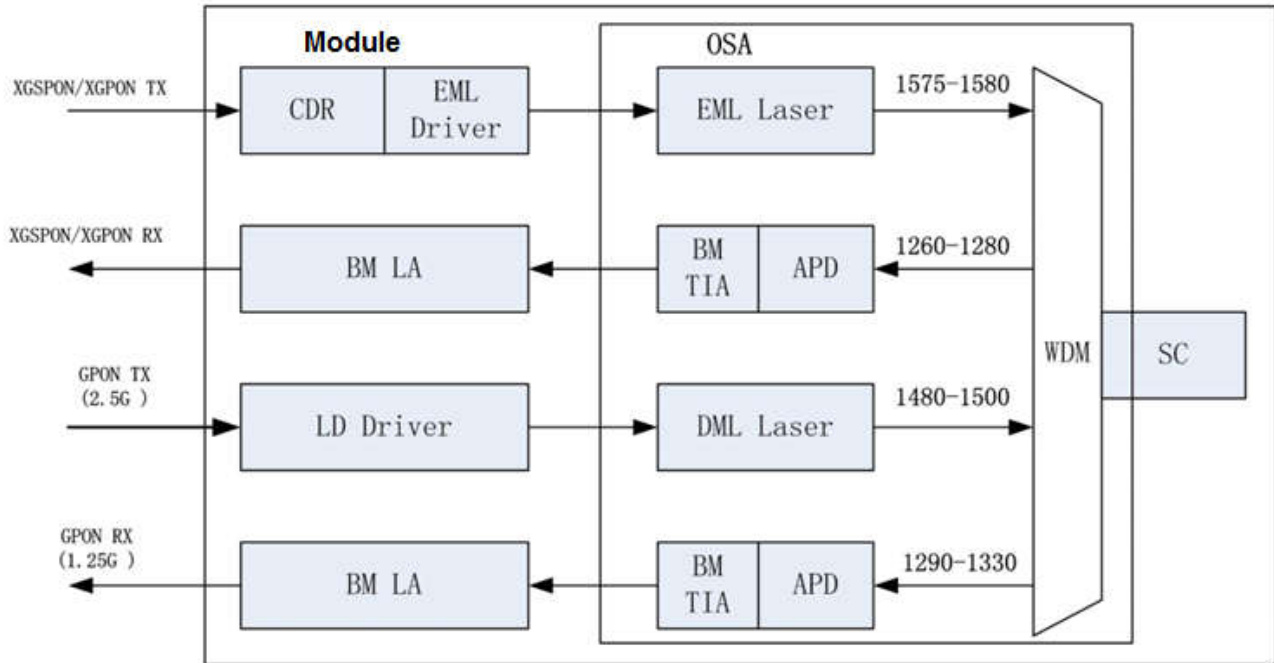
Module

OSA

XGSPON/XGPON TX

CDR

EML Driver

EML Laser

1575-1580

XGSPON/XGPON RX

BM LA

BM TIA

APD

1260-1280

WDM

SC

GPON TX (2.5G )

LD Driver

DML Laser

1480-1500

GPON RX (1.25G )

BM LA

BM TIA

APD

1290-1330